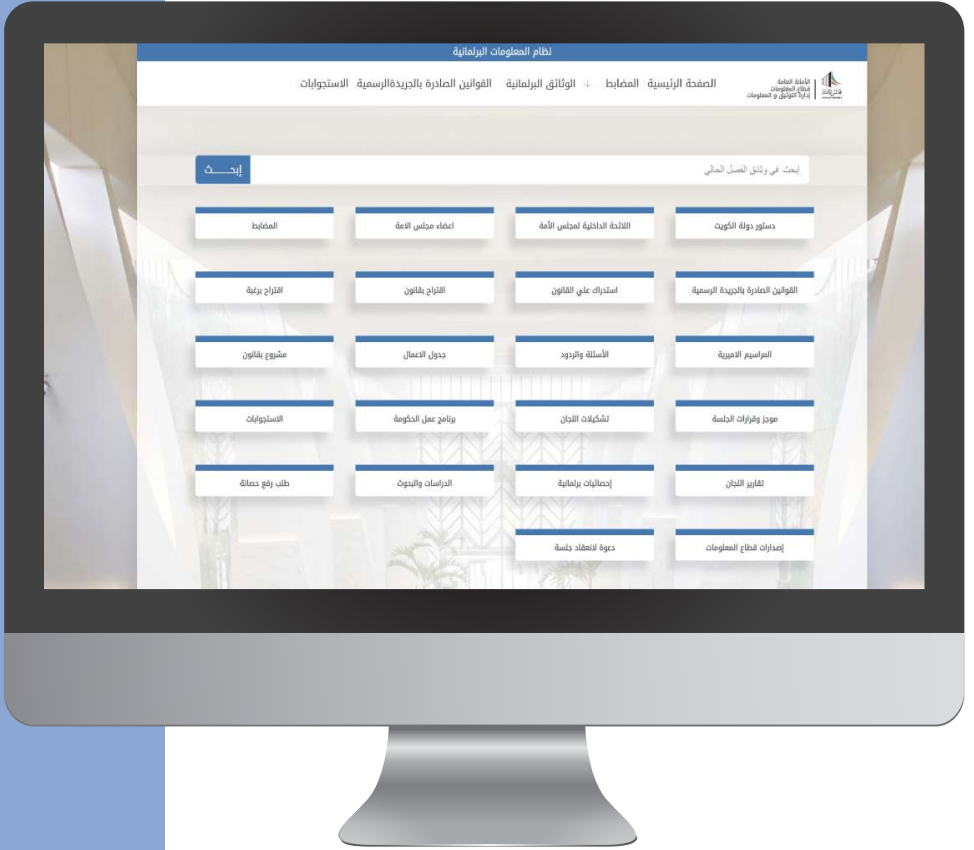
نظام المعلومات البرلمانية

الأمانة العامة
قطاع المعلومات
إدارة التوثيق و المعلومات

الصفحة الرئيسية المضابط الوثائق البرلمانية القوانين الصادرة بالجريدةالرسمية الاستجوابات

إبحث في وثائق الفصل الحالي

إبحـــث

دستور دولة الكويت
اللائحة الداخلية لمجلس الأمة
اعضاء مجلس الامة
المضابط

القوانين الصادرة بالجريدة الرسمية
استدراك علي القانون
اقتراح بقانون
اقتراح برغبة

المراسيم الاميرية
الأسئلة والردود
جدول الاعمال
مشروع بقانون

موجز وقرارات الجلسة
تشكيلات اللجان
برنامج عمل الحكومة
الاستجوابات

تقارير اللجان
إحصائيات برلمانية
الدراسات والبحوث
طلب رفع حصانة

إصدارات قطاع المعلومات
دعوة لانعقاد جلسة